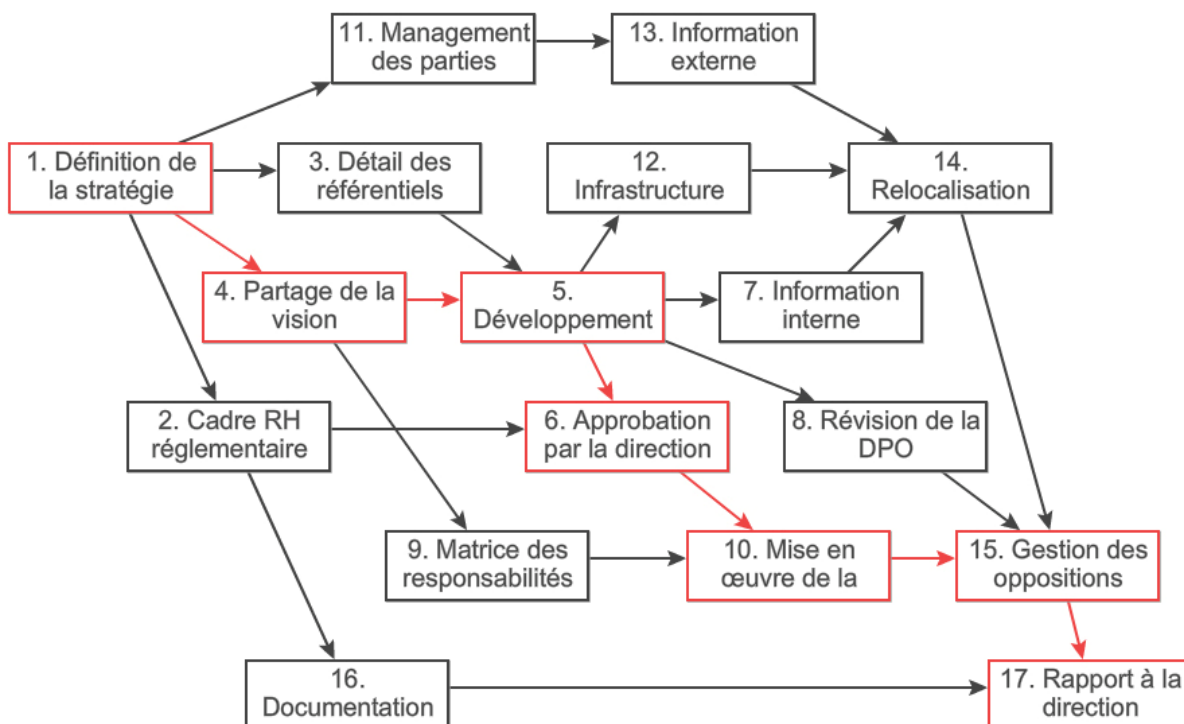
11. Management des parties

13. Information externe

1. Définition de la stratégie

3. Détail des référentiels

12. Infrastructure

14. Relocalisation

4. Partage de la vision

5. Développement

7. Information interne

2. Cadre RH réglementaire

6. Approbation par la direction

8. Révision de la DPO

9. Matrice des responsabilités

10. Mise en œuvre de la

15. Gestion des oppositions

16. Documentation

17. Rapport à la direction